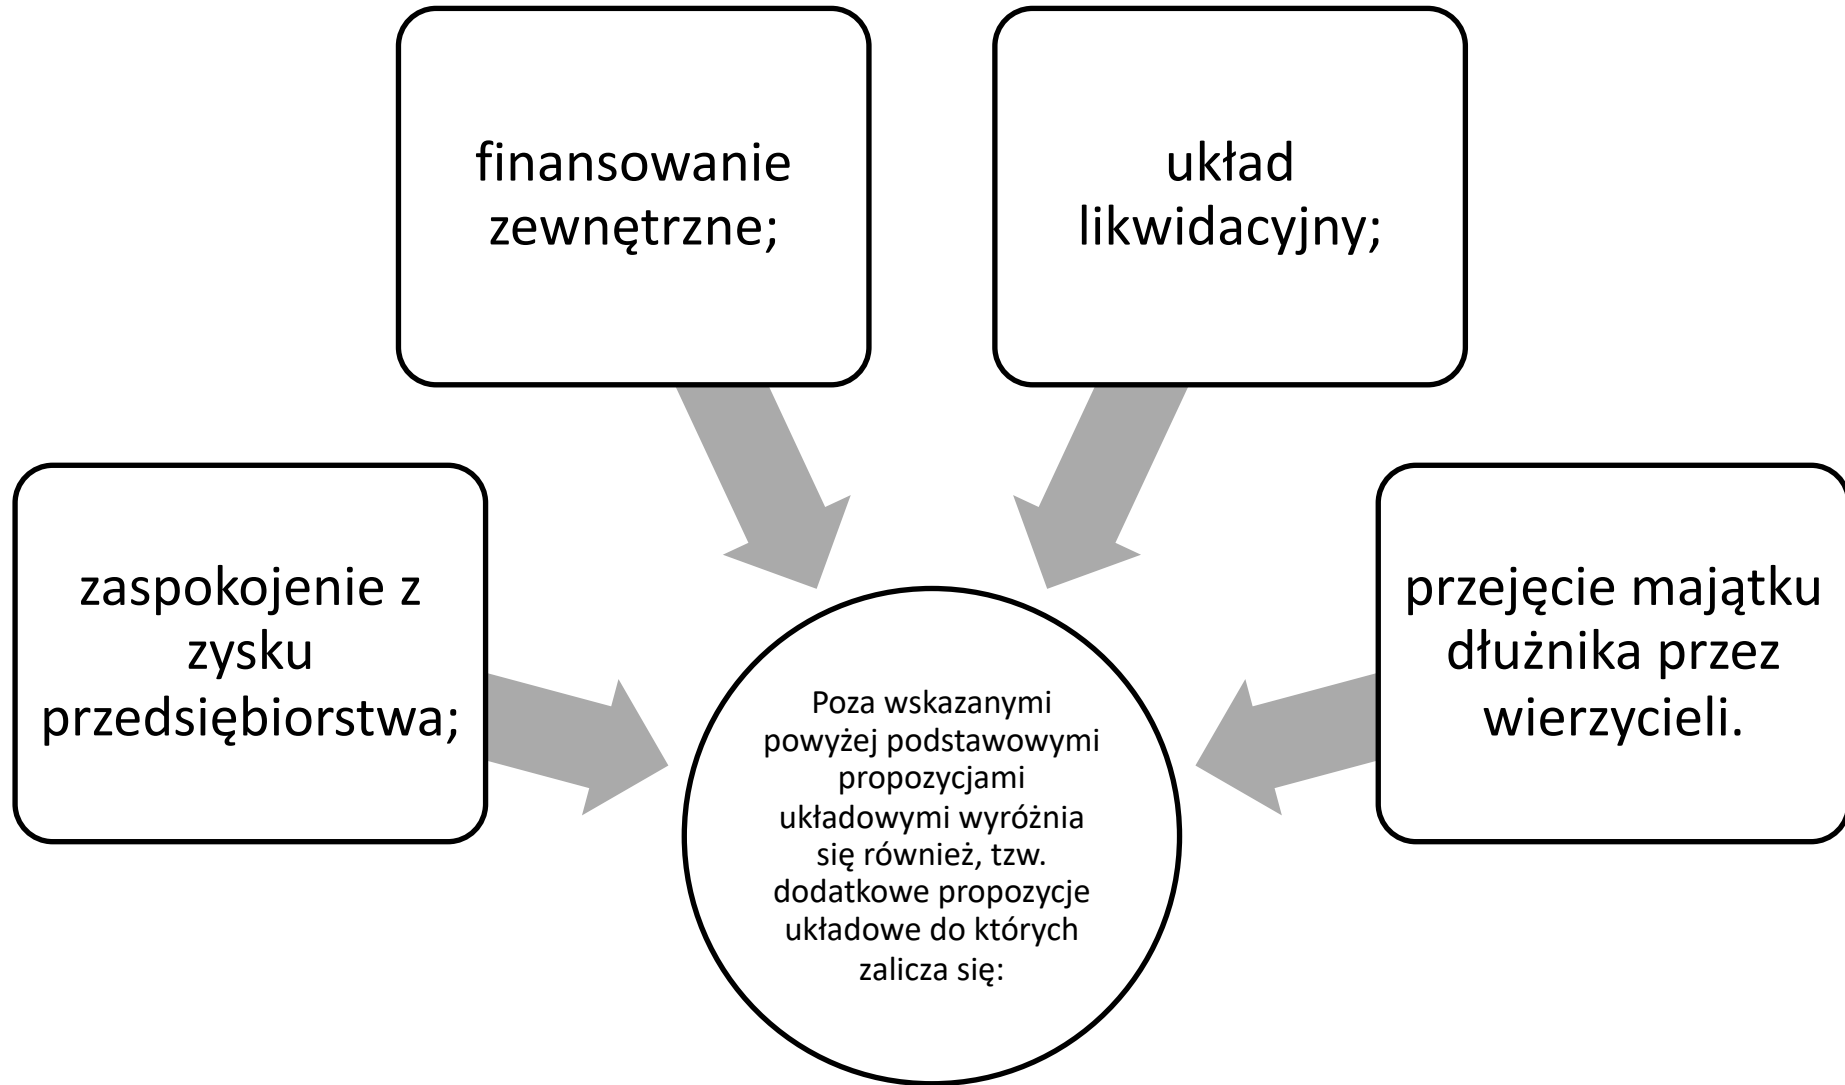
finansowanie zewnętrzne;

układ likwidacyjny;

zaspokojenie z zysku przedsiębiorstwa;

Poza wskazanymi powyżej podstawowymi propozycjami układowymi wyróżnia się również, tzw. dodatkowe propozycje układowe do których zalicza się:

przejęcie majątku dłużnika przez wierzycieli.